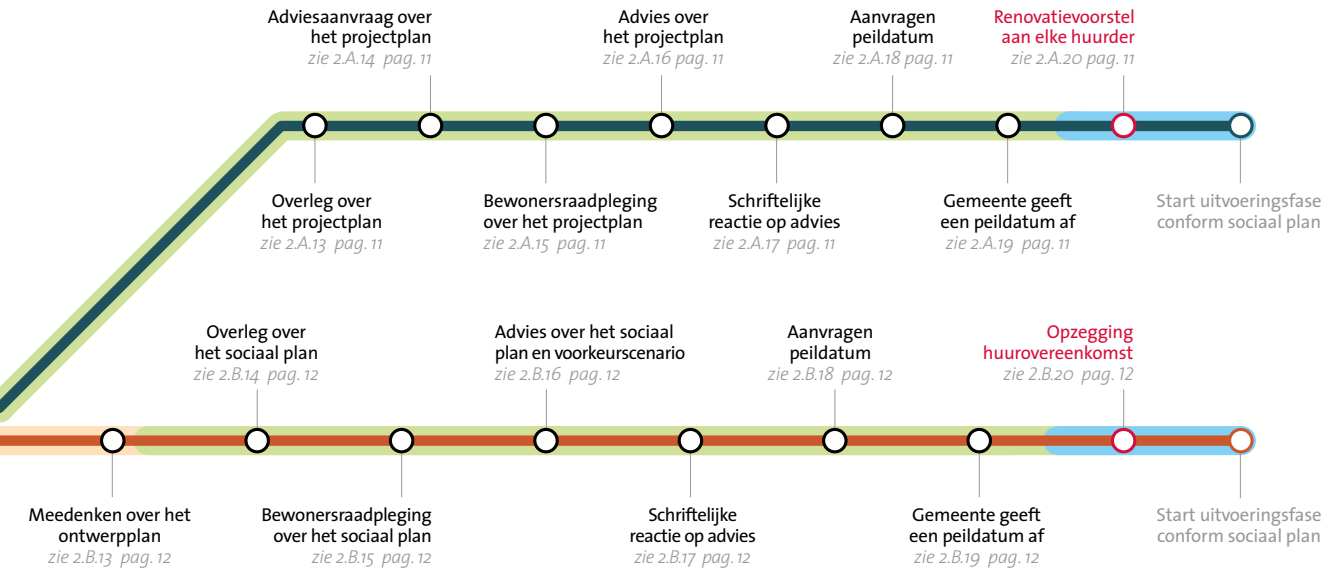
Adviesaanvraag over het projectplan
zie 2.A.14 pag. 11

Advies over het projectplan
zie 2.A.16 pag. 11

Aanvragen peildatum
zie 2.A.18 pag. 11

Renovatievoorstel aan elke huurder
zie 2.A.20 pag. 11

Overleg over het projectplan
zie 2.A.13 pag. 11

Bewonersraadpleging over het projectplan
zie 2.A.15 pag. 11

Schriftelijke reactie op advies
zie 2.A.17 pag. 11

Gemeente geeft een peildatum af
zie 2.A.19 pag. 11

Start uitvoeringsfase conform sociaal plan

Overleg over het sociaal plan
zie 2.B.14 pag. 12

Advies over het sociaal plan en voorkeurscenario
zie 2.B.16 pag. 12

Aanvragen peildatum
zie 2.B.18 pag. 12

Opzegging huurovereenkomst
zie 2.B.20 pag. 12

Meedenken over het ontwerpplan
zie 2.B.13 pag. 12

Bewonersraadpleging over het sociaal plan
zie 2.B.15 pag. 12

Schriftelijke reactie op advies
zie 2.B.17 pag. 12

Gemeente geeft een peildatum af
zie 2.B.19 pag. 12

Start uitvoeringsfase conform sociaal plan